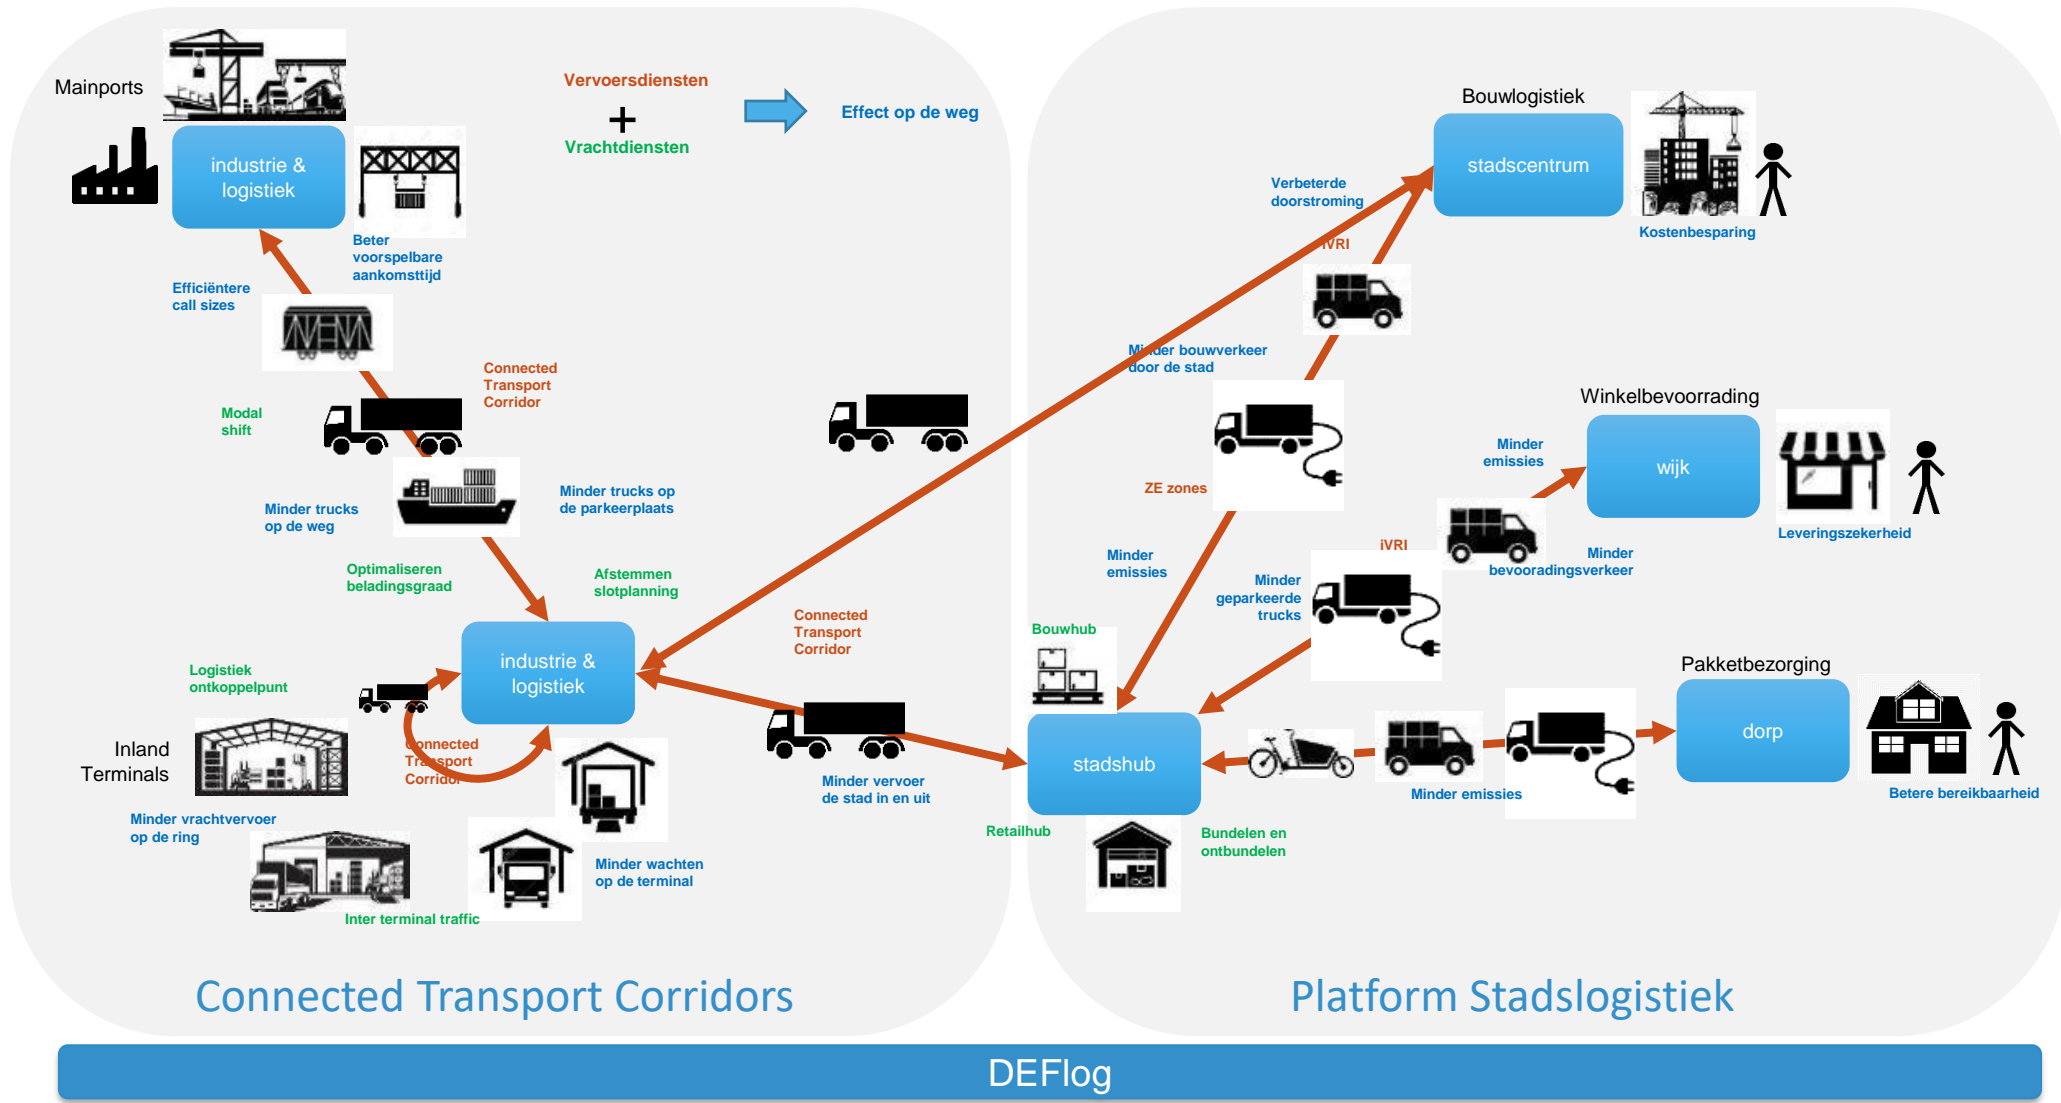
Mainports

industrie & logistiek

Beter voorspelbare aankomsttijd

Vervoersdiensten

+

Vrachtdiensten

Effect op de weg

Efficiëntere call sizes

Connected Transport Corridor

Modal shift

Minder trucks op de weg

Minder trucks op de parkeerplaats

Optimaliseren beladingsgraad

Afstemmen slotplanning

industrie & logistiek

Logistiek ontkoppelpunt

Inland Terminals

Connected Transport Corridor

Connected Transport Corridor

Minder vervoer de stad in en uit

Minder vrachtvervoer op de ring

Minder wachten op de terminal

Inter terminal traffic

Bouwlogistiek

stadscentrum

Verbeterde doorstroming

iVRI

Kostenbesparing

Minder bouwverkeer door de stad

Winkelbevoorrading

Minder emissies

wijk

ZE zones

Leveringszekerheid

Minder emissies

iVRI

Minder geparkeerde trucks

Minder bevooradingsverkeer

Bouwhub

Pakketbezorging

stadshub

dorp

Minder emissies

Betere bereikbaarheid

Retailhub

Bundelen en ontbundelen

Connected Transport Corridors

Platform Stadslogistiek

DEFlog